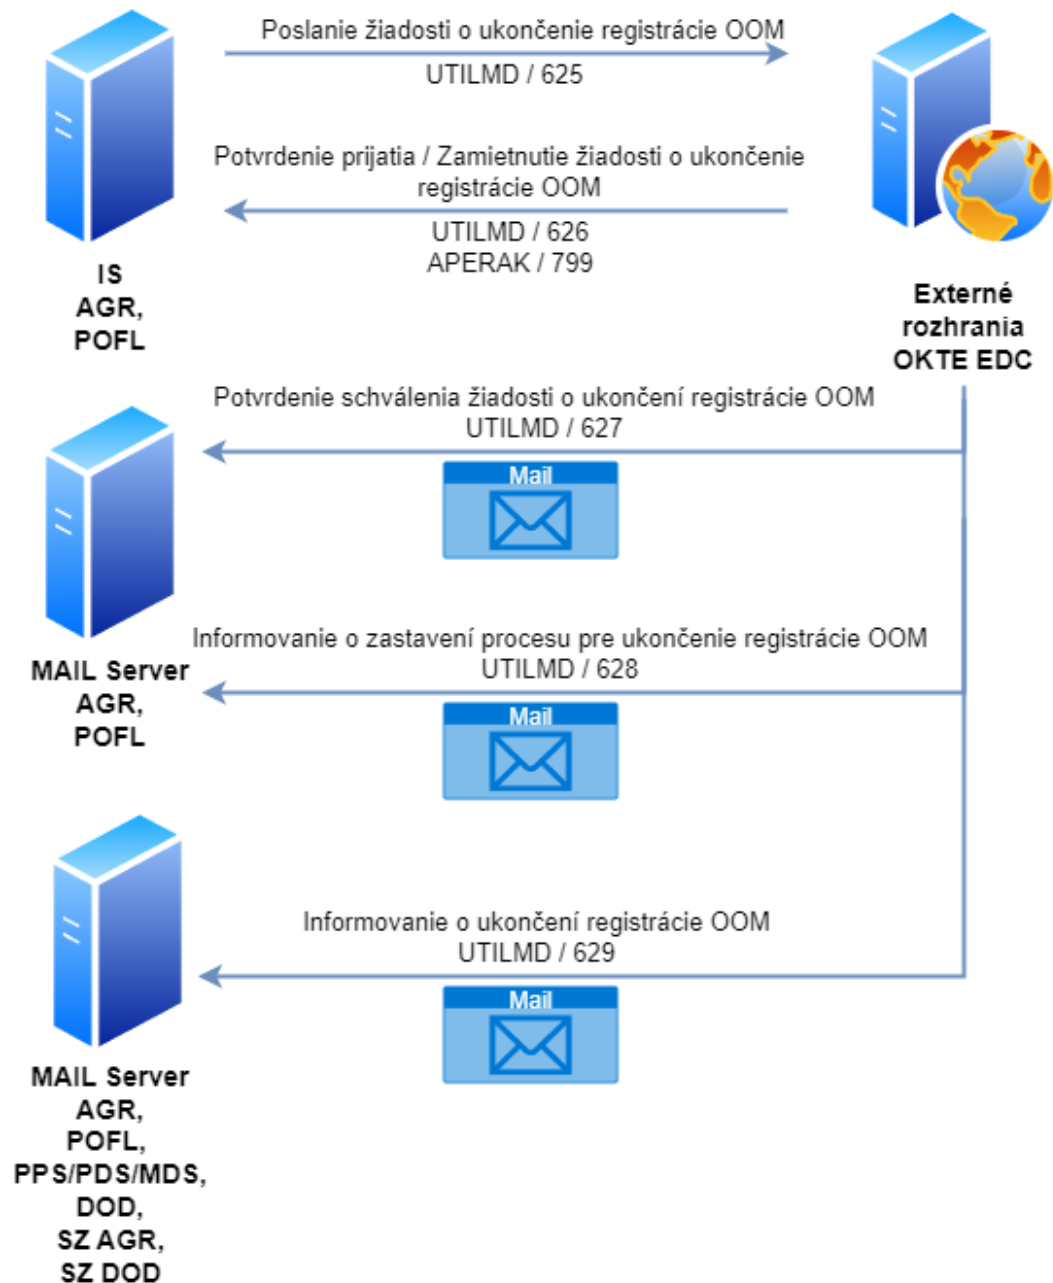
Poslanie žiadosti o ukončenie registrácie OOM
UTILMD / 625

Potvrdenie prijatia / Zamietnutie žiadosti o ukončenie registrácie OOM
UTILMD / 626
APERAK / 799

IS
AGR,
POFL

Externé
rozhrania
OKTE EDC

Potvrdenie schválenia žiadosti o ukončení registrácie OOM
UTILMD / 627

Mail

MAIL Server
AGR,
POFL

Informovanie o zastavení procesu pre ukončenie registrácie OOM
UTILMD / 628

Mail

Informovanie o ukončení registrácie OOM
UTILMD / 629

Mail

MAIL Server
AGR,
POFL,
PPS/PDS/MDS,
DOD,
SZ AGR,
SZ DOD